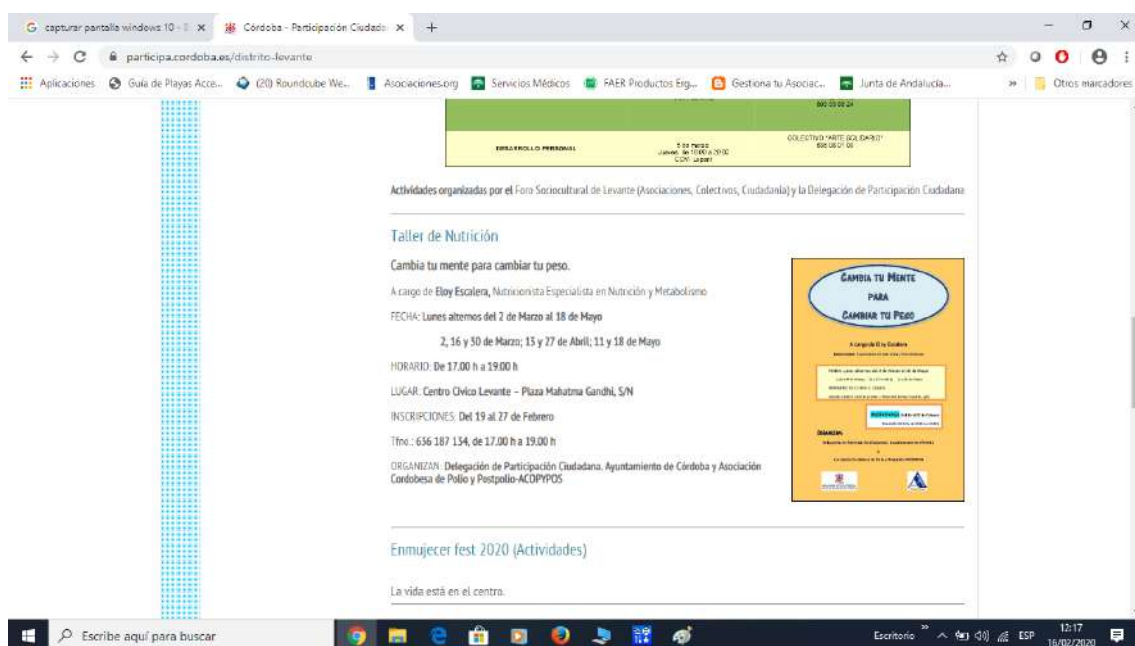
capturar pantalla windows 10 - × | Córdoba - Participación Ciudada × | +

participa.cordoba.es/distrito-levante

Aplicaciones | Guía de Playas Acce... | (20) Roundcube We... | Asociaciones.org | Servicios Médicos | FAER Productos Erg... | Gestiona tu Asociac... | Junta de Andalucía... | » | Otros marcadores

| | | 600 03 08 24 |
|---|---|---|
| DESARROLLO PERSONAL | 5 de marzo Jueves de 10:00 a 20:00 CCM Lepanto | COLECTIVO "ARTE SOLIDARIO" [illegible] |

Actividades organizadas por el Foro Sociocultural de Levante (Asociaciones, Colectivos, Ciudadanía) y la Delegación de Participación Ciudadana

Taller de Nutrición

Cambia tu mente para cambiar tu peso.

A cargo de Eloy Escalera, Nutricionista Especialista en Nutrición y Metabolismo

FECHA: Lunes alternos del 2 de Marzo al 18 de Mayo

2, 16 y 30 de Marzo; 15 y 27 de Abril; 11 y 18 de Mayo

HORARIO: De 17.00 h a 19.00 h

LUGAR: Centro Cívico Levante – Plaza Mahatma Gandhi, S/N

INSCRIPCIONES: Del 19 al 27 de Febrero

Tfno.: 636 187 134, de 17.00 h a 19.00 h

ORGANIZAN: Delegación de Participación Ciudadana. Ayuntamiento de Córdoba y Asociación Cordobesa de Polio y Postpolio-ACOPYPOS

CAMBIA TU MENTE PARA CAMBIAR TU PESO

A cargo de Eloy Escalera

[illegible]

Enmujecer fest 2020 (Actividades)

La vida está en el centro.

Escribe aquí para buscar

Escritorio » ESP 12:17 16/02/2020